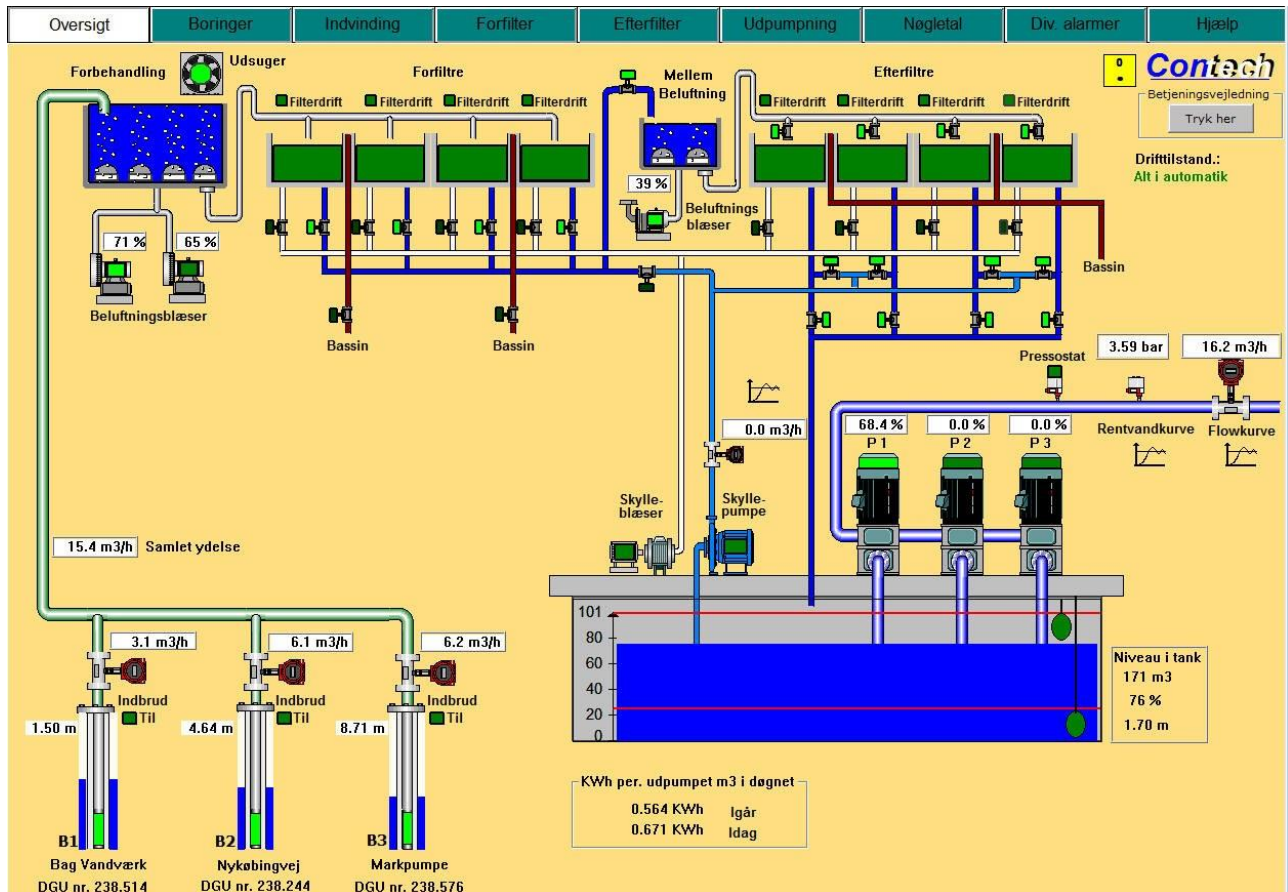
Oversigt | Boringer | Indvinding | Forfilter | Efterfilter | Udpumpning | Nøgletal | Div. alarmer | Hjælp

Forbehandling
Udsuger
Forfiltre
Filterdrift Filterdrift Filterdrift Filterdrift
Mellem Beluftning
Efterfiltre
Filterdrift Filterdrift Filterdrift Filterdrift
Contech
Betjeningsvejledning
Tryk her
Drifttilstand.:
Alt i automatik
39 %
Beluftnings blæser
71 %
65 %
Beluftningsblæser
Bassin
Bassin
Bassin
Bassin
Pressostat
3.59 bar
16.2 m3/h
0.0 m3/h
68.4 %
0.0 %
0.0 %
P 1
P 2
P 3
Rentvandkurve
Flowkurve
Skylle-blæser
Skylle-pumpe
15.4 m3/h Samlet ydelse
101
80
60
40
20
0
Niveau i tank
171 m3
76 %
1.70 m
3.1 m3/h
6.1 m3/h
6.2 m3/h
Indbrud
Til
Indbrud
Til
Indbrud
Til
1.50 m
4.64 m
8.71 m
KWh per. udpumpet m3 i døgnet
0.564 KWh Igår
0.671 KWh Idag
B1
Bag Vandværk
DGU nr. 238.514
B2
Nykøbingvej
DGU nr. 238.244
B3
Markpumpe
DGU nr. 238.576